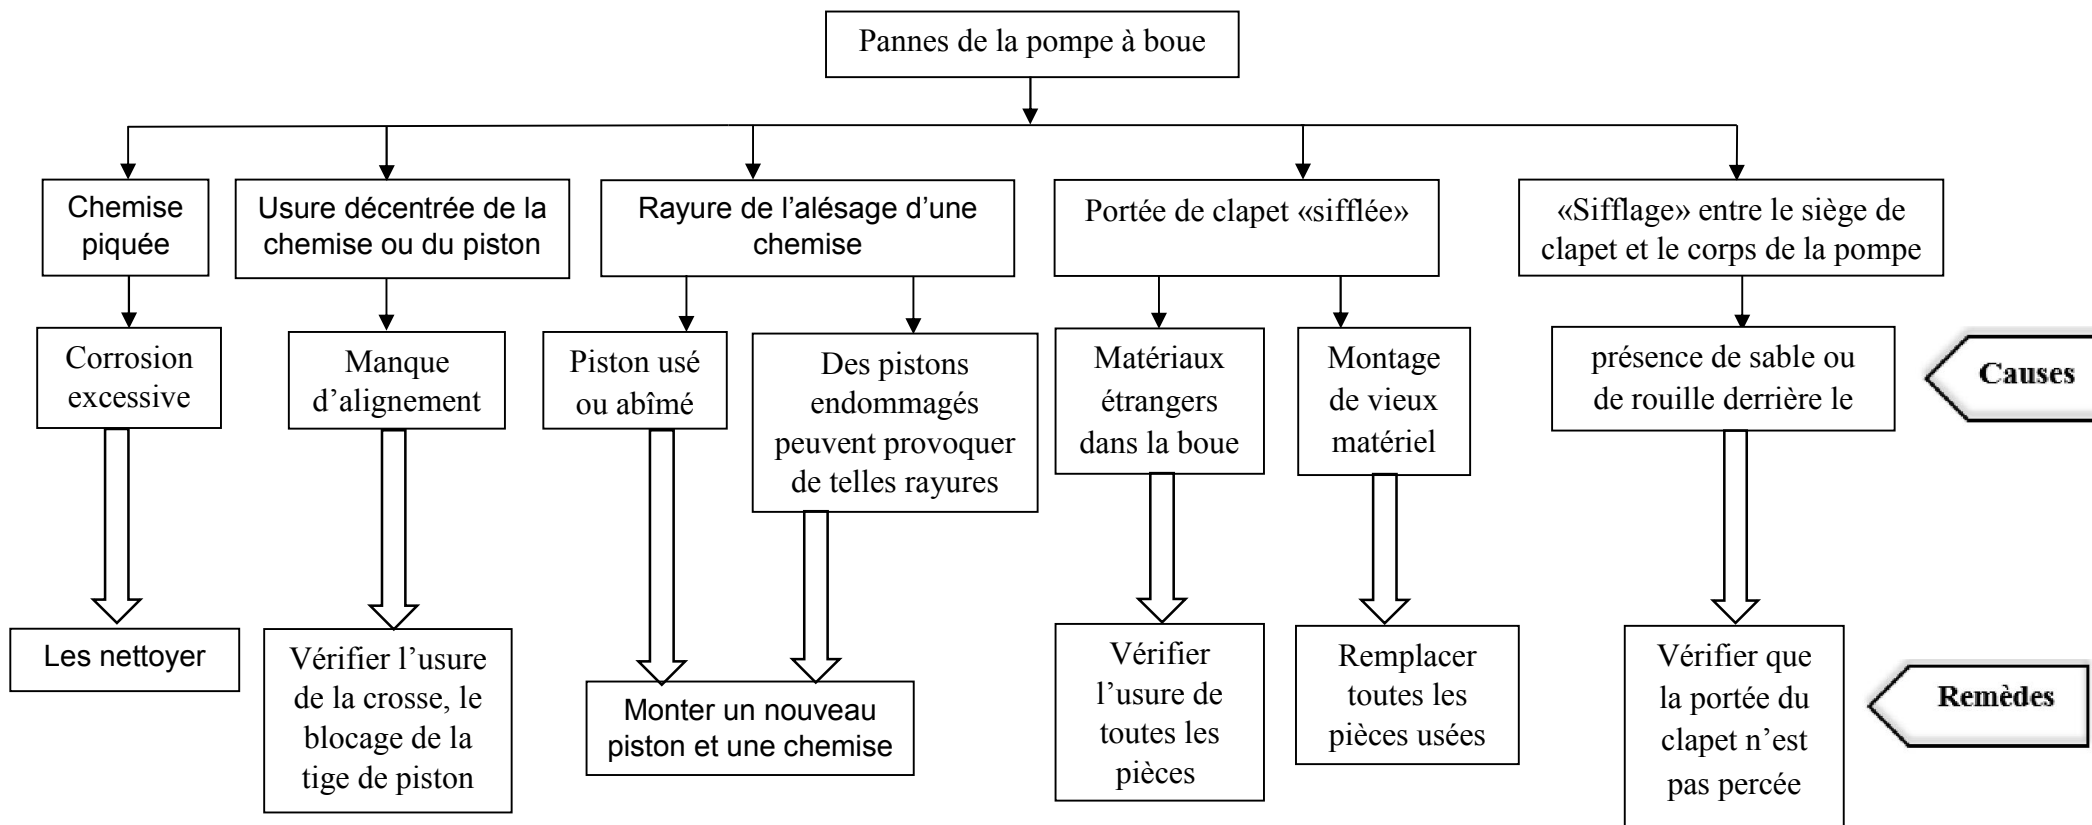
Pannes de la pompe à boue

Chemise piquée

Usure décentrée de la chemise ou du piston

Rayure de l'alésage d'une chemise

Portée de clapet «sifflée»

«Sifflage» entre le siège de clapet et le corps de la pompe

Corrosion excessive

Manque d'alignement

Piston usé ou abîmé

Des pistons endommagés peuvent provoquer de telles rayures

Matériaux étrangers dans la boue

Montage de vieux matériel

présence de sable ou de rouille derrière le

Causes

Les nettoyer

Vérifier l'usure de la crosse, le blocage de la tige de piston

Monter un nouveau piston et une chemise

Vérifier l'usure de toutes les pièces

Remplacer toutes les pièces usées

Vérifier que la portée du clapet n'est pas percée

Remèdes